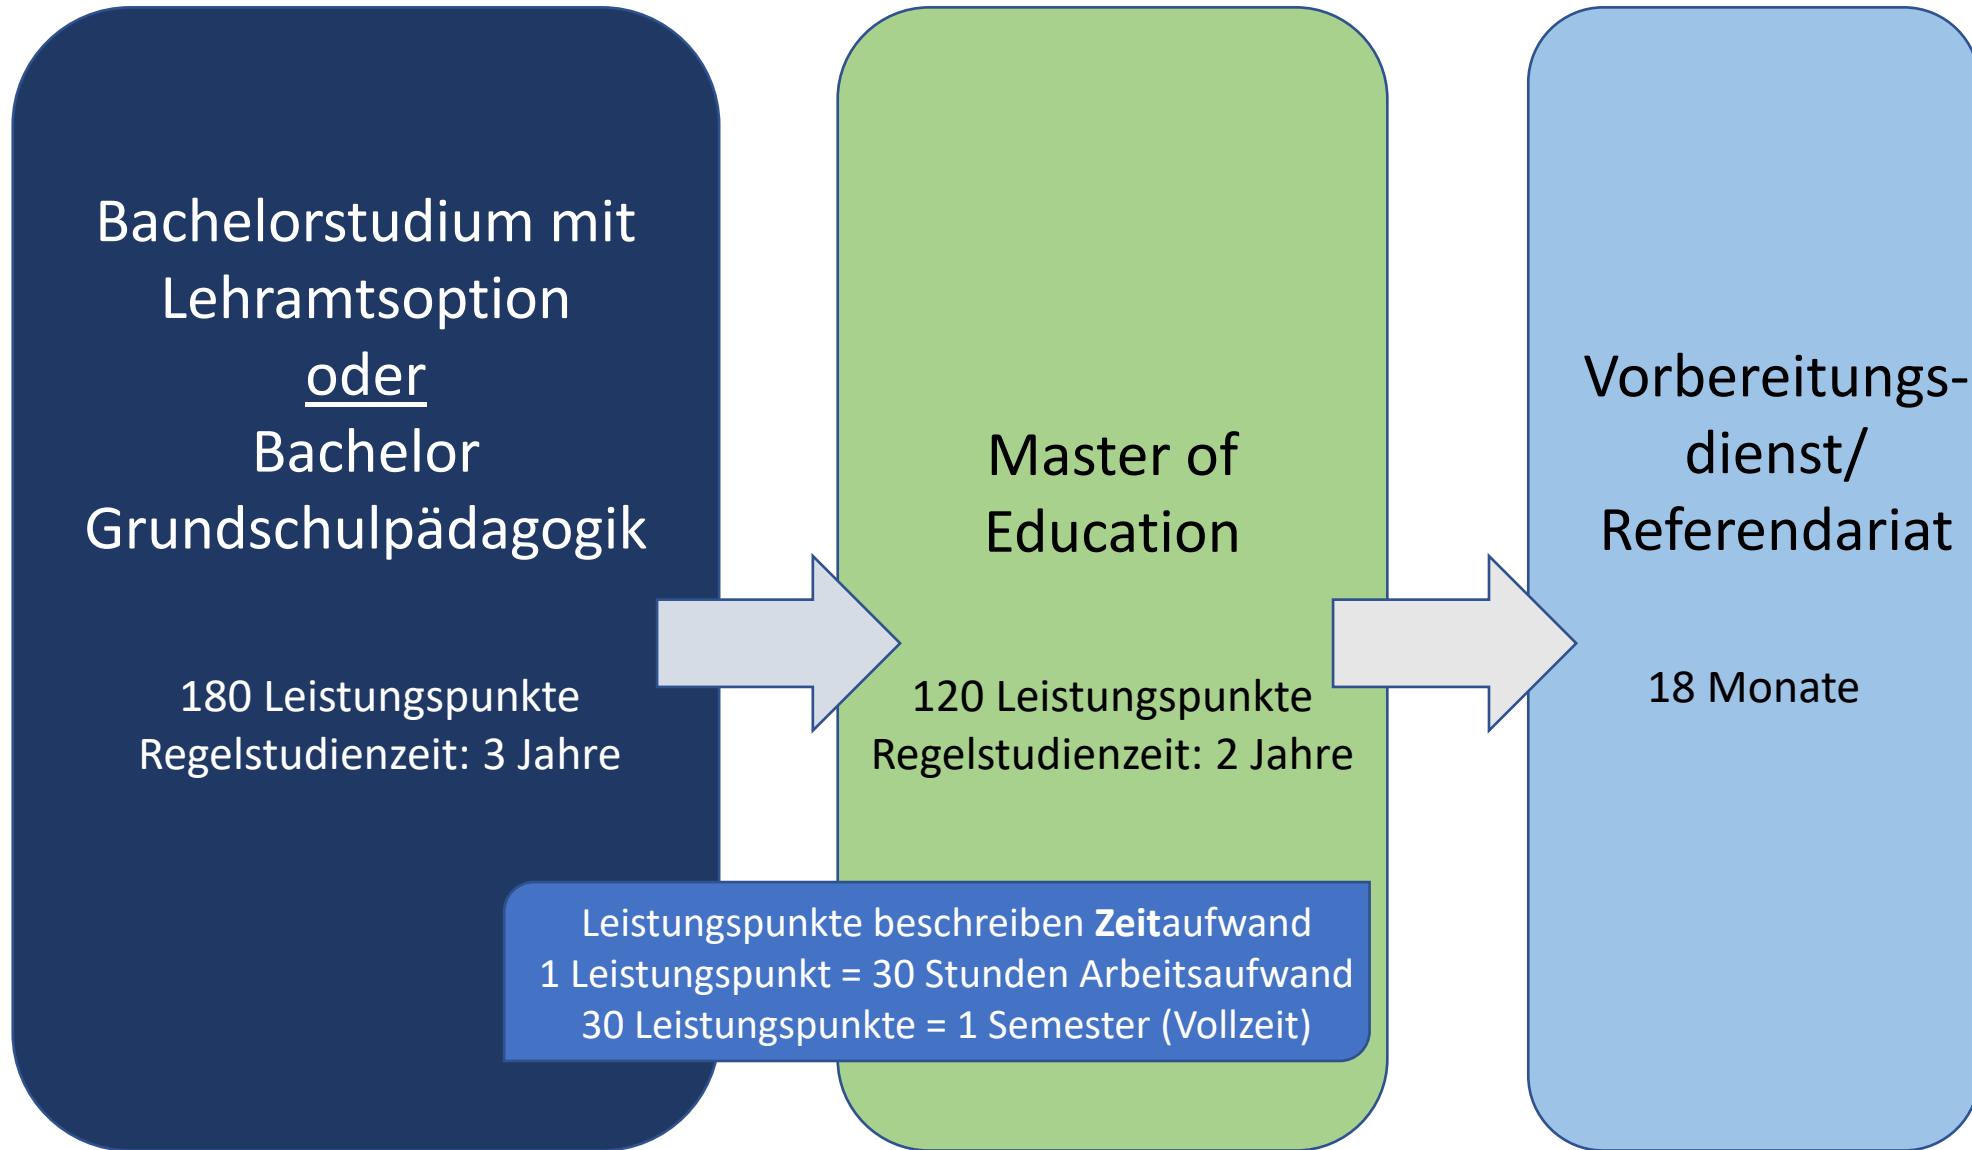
Bachelorstudium mit Lehramtsoption
oder
Bachelor Grundschulpädagogik

180 Leistungspunkte
Regelstudienzeit: 3 Jahre

Master of Education

120 Leistungspunkte
Regelstudienzeit: 2 Jahre

Vorbereitungs-dienst/ Referendariat

18 Monate

Leistungspunkte beschreiben **Zeit**aufwand
1 Leistungspunkt = 30 Stunden Arbeitsaufwand
30 Leistungspunkte = 1 Semester (Vollzeit)